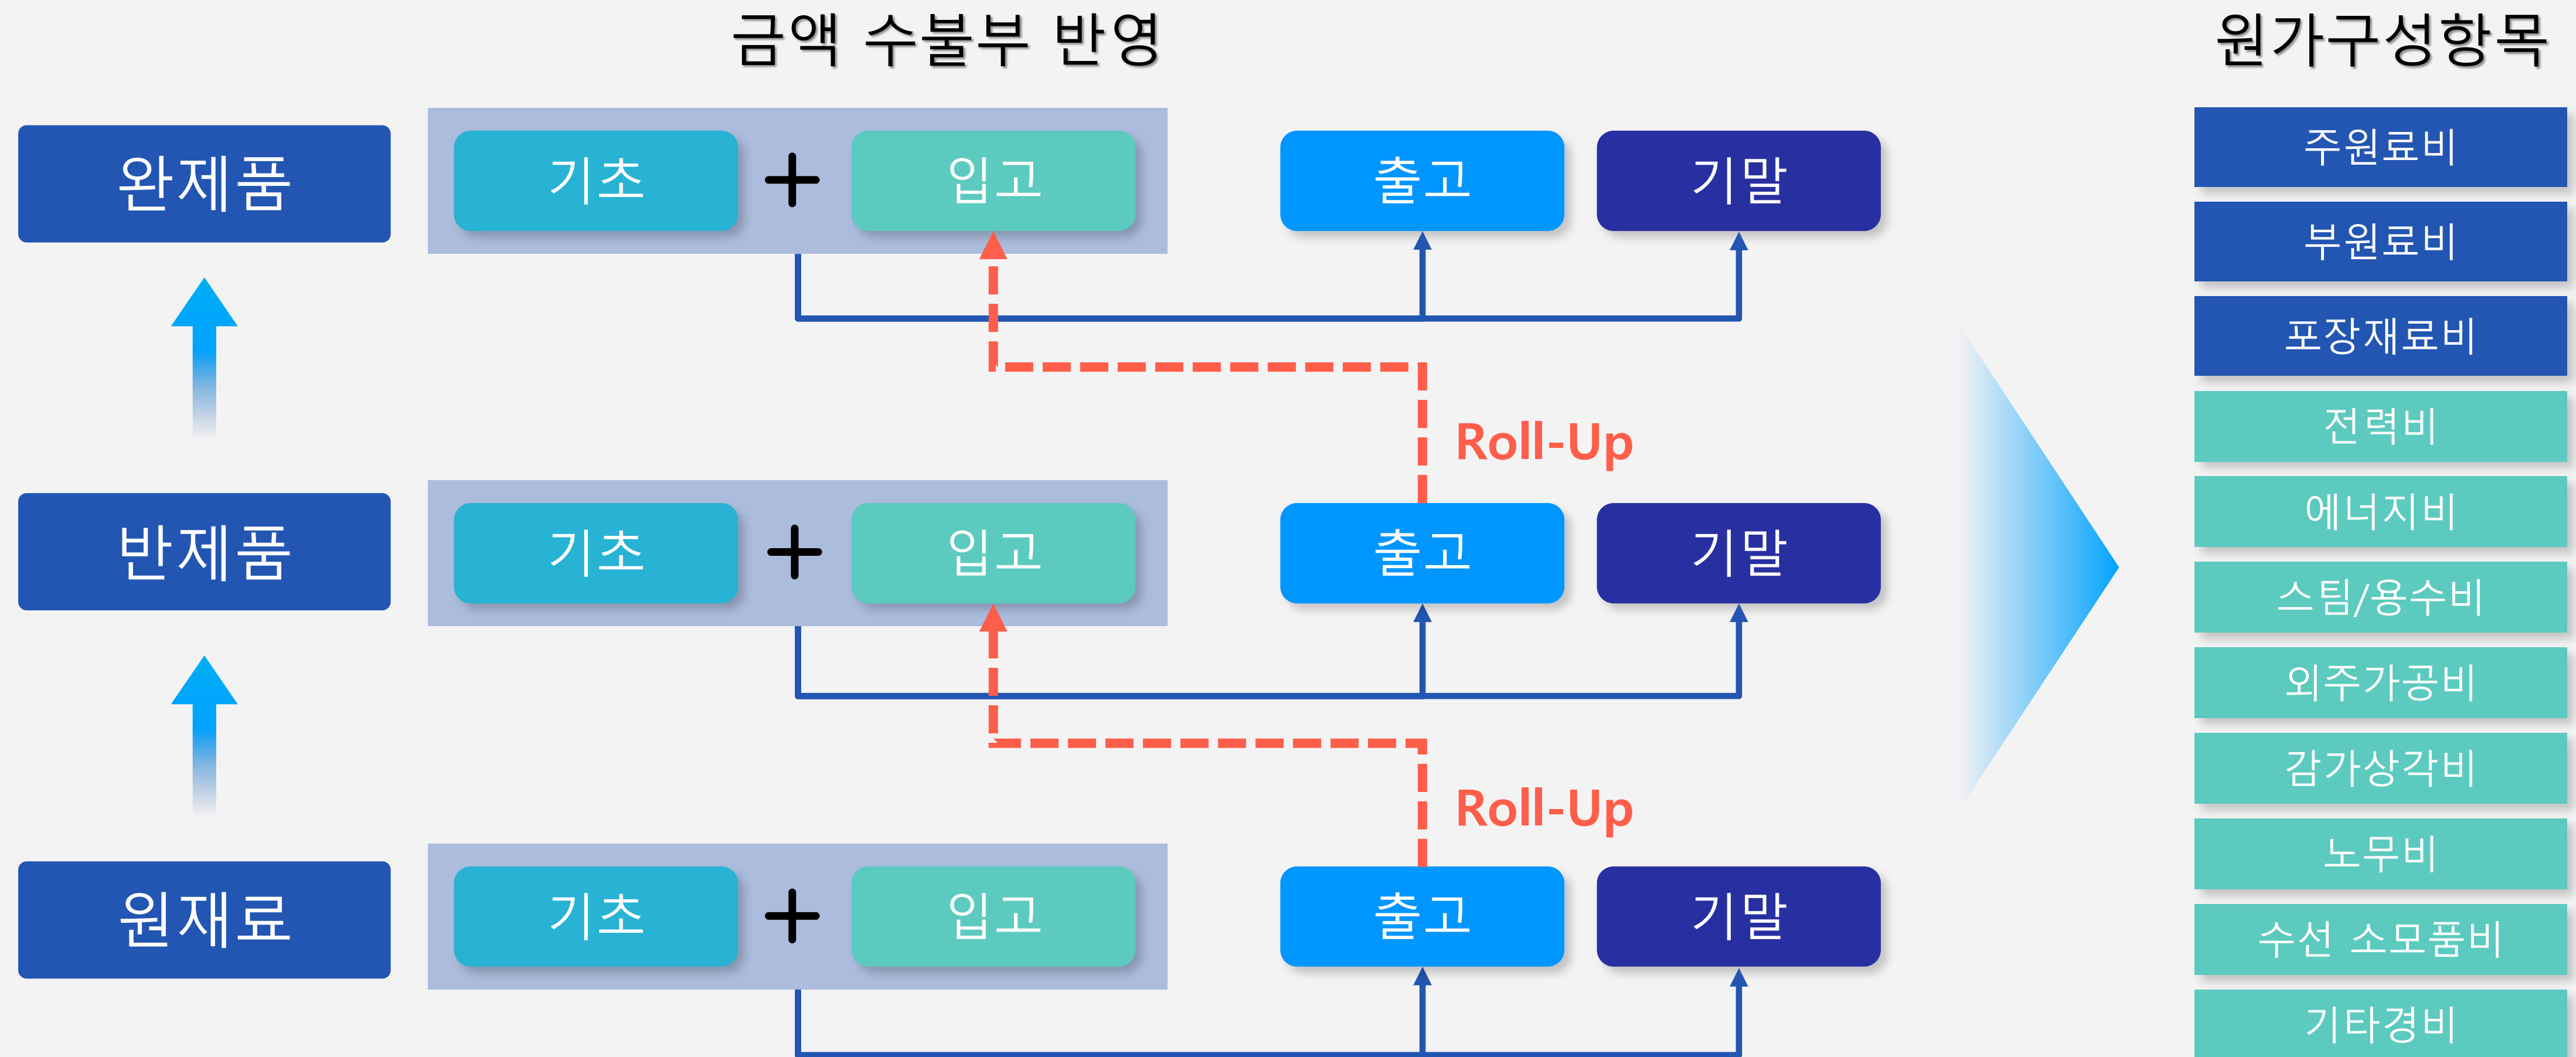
금액 수불부 반영

원가구성항목

완제품

기초 + 입고

출고

기말

Roll-Up

반제품

기초 + 입고

출고

기말

Roll-Up

원재료

기초 + 입고

출고

기말

주원료비
부원료비
포장재료비
전력비
에너지비
스팀/용수비
외주가공비
감가상각비
노무비
수선 소모품비
기타경비